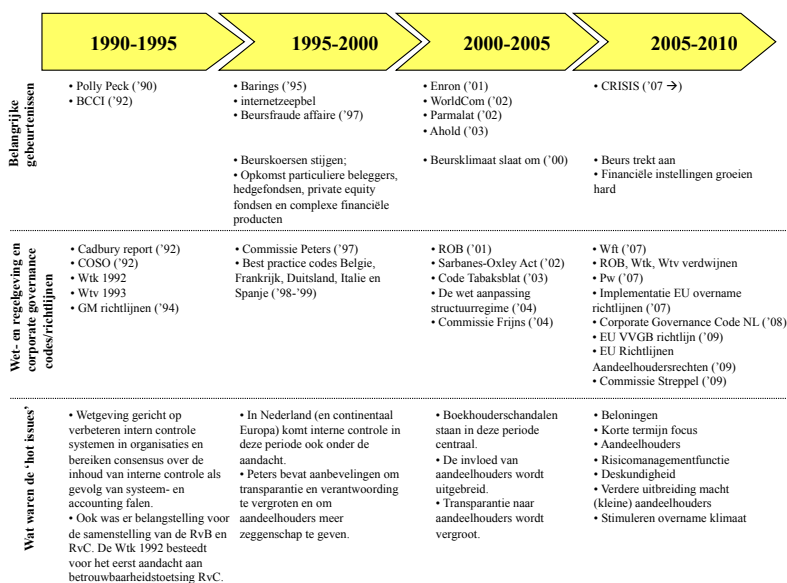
| | 1990-1995 | 1995-2000 | 2000-2005 | 2005-2010 |
|---|---|---|---|---|
| Belangrijke gebeurtenissen | • Polly Peck ('90) • BCCI ('92) | • Barings ('95) • internetzeepbel • Beursfraude affaire ('97) | • Enron ('01) • WorldCom ('02) • Parmalat ('02) • Ahold ('03) | • CRISIS ('07 →) |
| | | • Beurskoersen stijgen; • Opkomst particuliere beleggers, hedgefondsen, private equity fondsen en complexe financiële producten | • Beursklimaat slaat om ('00) | • Beurs trekt aan • Financiële instellingen groeien hard |
| Wet- en regelgeving en corporate governance codes/richtlijnen | • Cadbury report ('92) • COSO ('92) • Wtk 1992 • Wtv 1993 • GM richtlijnen ('94) | • Commissie Peters ('97) • Best practice codes Belgie, Frankrijk, Duitsland, Italie en Spanje ('98-'99) | • ROB ('01) • Sarbanes-Oxley Act ('02) • Code Tabaksblat ('03) • De wet aanpassing structuurregime ('04) • Commissie Frijns ('04) | • Wft ('07) • ROB, Wtk, Wtv verdwijnen • Pw ('07) • Implementatie EU overname richtlijnen ('07) • Corporate Governance Code NL ('08) • EU VVGB richtlijn ('09) • EU Richtlijnen Aandeelhoudersrechten ('09) • Commissie Streppel ('09) |
| Wat waren de 'hot issues' | • Wetgeving gericht op verbeteren intern controle systemen in organisaties en bereiken consensus over de inhoud van interne controle als gevolg van systeem- en accounting falen. • Ook was er belangstelling voor de samenstelling van de RvB en RvC. De Wtk 1992 besteedt voor het eerst aandacht aan betrouwbaarheidstoetsing RvC. | • In Nederland (en continentaal Europa) komt interne controle in deze periode ook onder de aandacht. • Peters bevat aanbevelingen om transparantie en verantwoording te vergroten en om aandeelhouders meer zeggenschap te geven. | • Boekhouderschandalen staan in deze periode centraal. • De invloed van aandeelhouders wordt uitgebreid. • Transparantie naar aandeelhouders wordt vergroot. | • Beloningen • Korte termijn focus • Aandeelhouders • Risicomanagementfunctie • Deskundigheid • Verdere uitbreiding macht (kleine) aandeelhouders • Stimuleren overname klimaat |